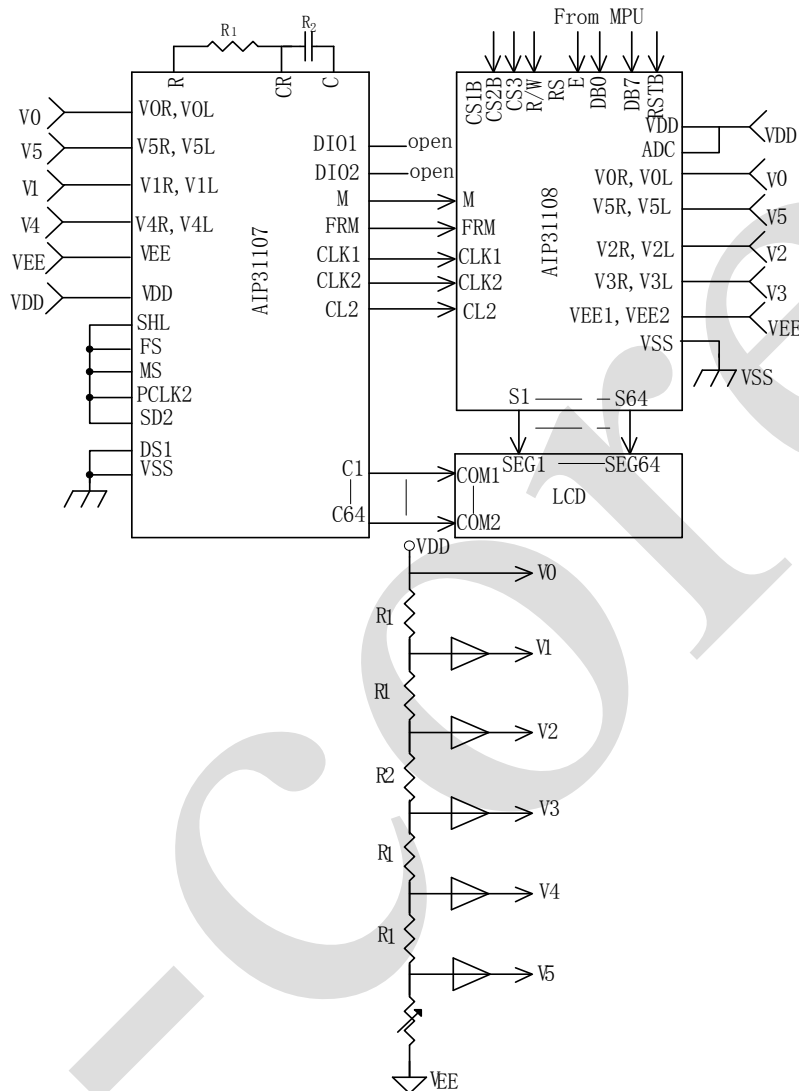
From MPU

R1
R2
R
CR
C

V0
V5
V1
V4
VEE
VDD

V0R, V0L
V5R, V5L
V1R, V1L
V4R, V4L
VEE
VDD
SHL
FS
MS
PCLK2
SD2
DS1
VSS

AIP31107

DIO1
DIO2
M
FRM
CLK1
CLK2
CL2
C1
C64

open
open

CS1B
CS2B
CS3
R/W
RS
E
DB0
DB7
RSTB

M
FRM
CLK1
CLK2
CL2

AIP31108

VDD
ADC
V0R, V0L
V5R, V5L
V2R, V2L
V3R, V3L
VEE1, VEE2
VSS

VDD
V0
V5
V2
V3
VEE
VSS

S1 — — S64

SEG1 —— SEG64
COM1
COM2
LCD

VDD
V0
R1
V1
R1
V2
R2
V3
R1
V4
R1
V5
VEE